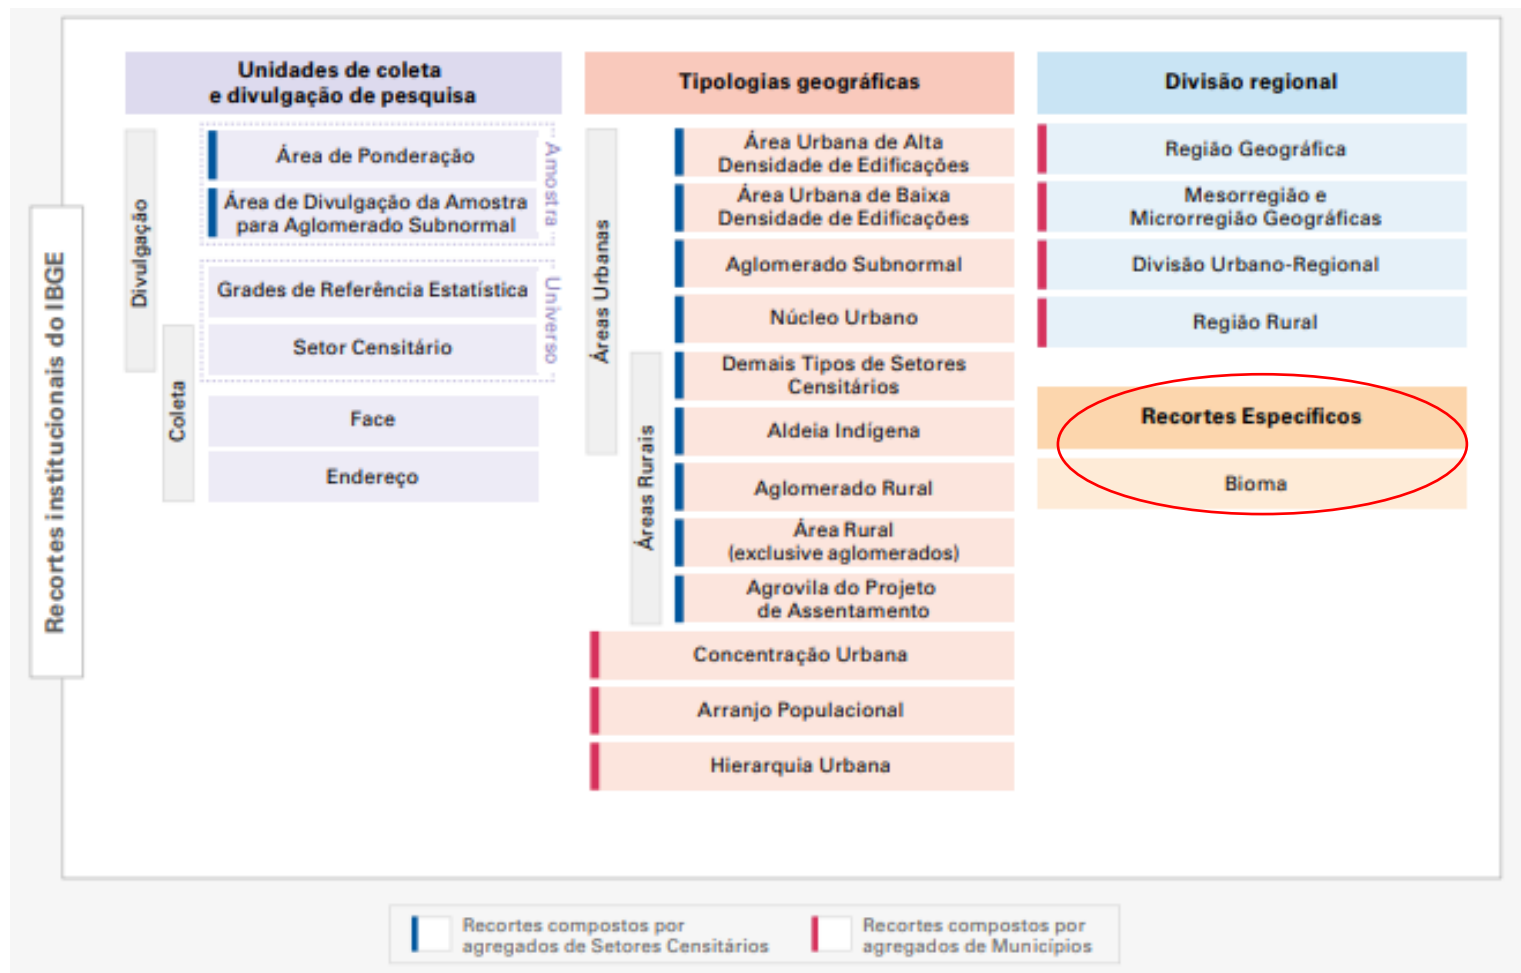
Recortes institucionais do IBGE

Unidades de coleta e divulgação de pesquisa

Divulgação

Coleta

Área de Ponderação

Área de Divulgação da Amostra para Aglomerado Subnormal

Amostra

Grades de Referência Estatística

Setor Censitário

Universo

Face

Endereço

Tipologias geográficas

Áreas Urbanas

Área Urbana de Alta Densidade de Edificações

Área Urbana de Baixa Densidade de Edificações

Aglomerado Subnormal

Núcleo Urbano

Demais Tipos de Setores Censitários

Áreas Rurais

Aldeia Indígena

Aglomerado Rural

Área Rural (exclusive aglomerados)

Agrovila do Projeto de Assentamento

Concentração Urbana

Arranjo Populacional

Hierarquia Urbana

Divisão regional

Região Geográfica

Mesorregião e Microrregião Geográficas

Divisão Urbano-Regional

Região Rural

Recortes Específicos

Bioma

Recortes compostos por agregados de Setores Censitários

Recortes compostos por agregados de Municípios